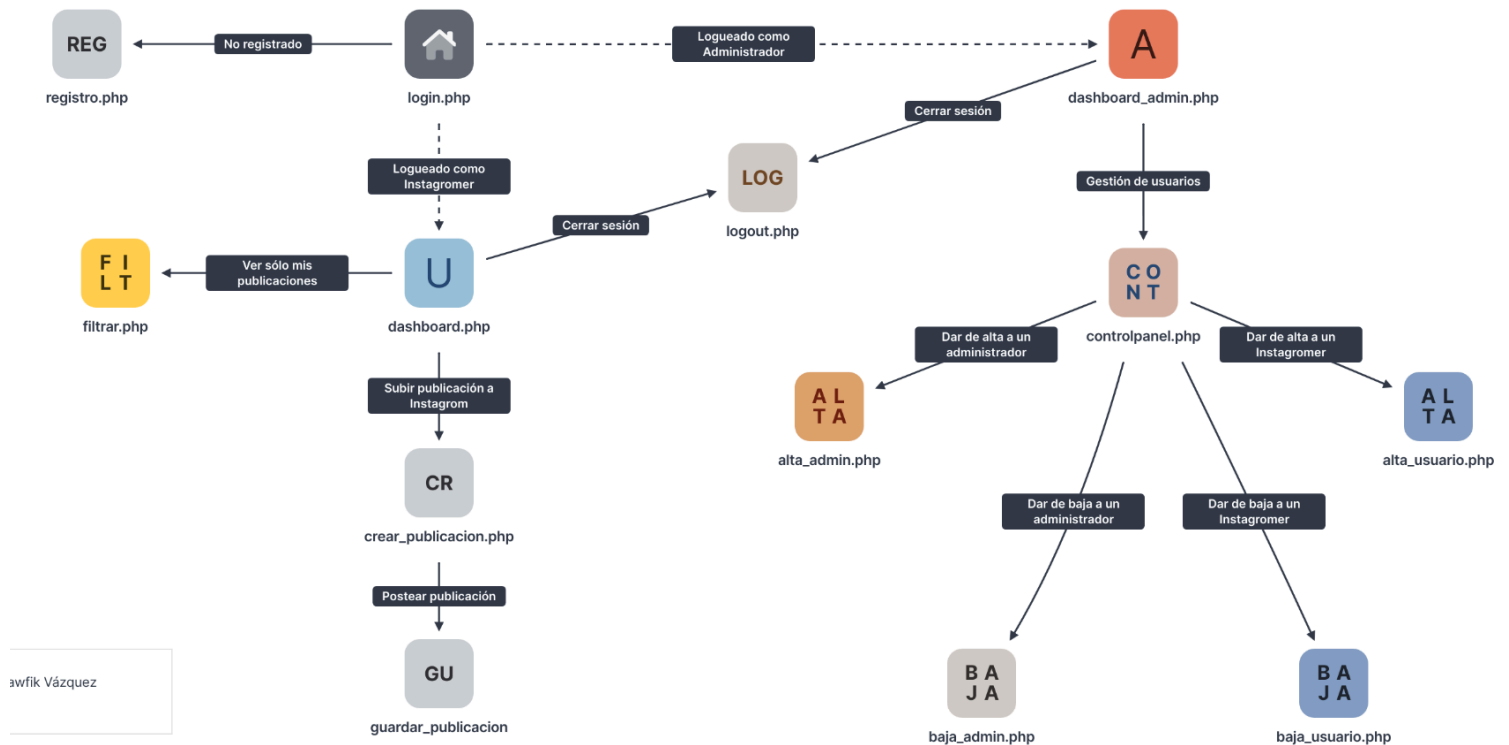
REG
registro.php

No registrado

login.php

Logueado como Administrador

A
dashboard_admin.php

Cerrar sesión

Logueado como Instagromer

LOG
logout.php

Cerrar sesión

Gestión de usuarios

F I
L T
filtrar.php

Ver sólo mis publicaciones

U
dashboard.php

C O
N T
controlpanel.php

Dar de alta a un administrador

Dar de alta a un Instagromer

Subir publicación a Instagrom

A L
T A
alta_admin.php

A L
T A
alta_usuario.php

CR
crear_publicacion.php

Dar de baja a un administrador

Dar de baja a un Instagromer

Postear publicación

awfik Vázquez

GU
guardar_publicacion

B A
J A
baja_admin.php

B A
J A
baja_usuario.php